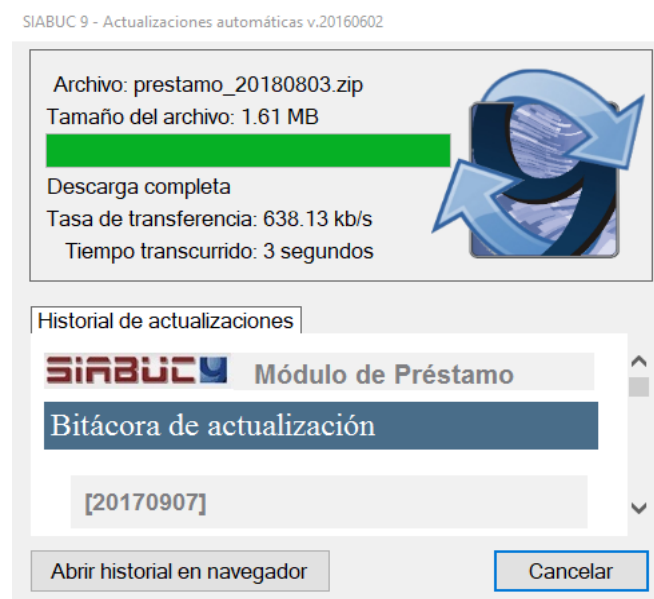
SIABUC 9 - Actualizaciones automáticas v.20160602

Archivo: prestamo_20180803.zip
Tamaño del archivo: 1.61 MB

Descarga completa
Tasa de transferencia: 638.13 kb/s
Tiempo transcurrido: 3 segundos

Historial de actualizaciones

SIABUC9 Módulo de Préstamo

Bitácora de actualización

[20170907]

Abrir historial en navegador

Cancelar